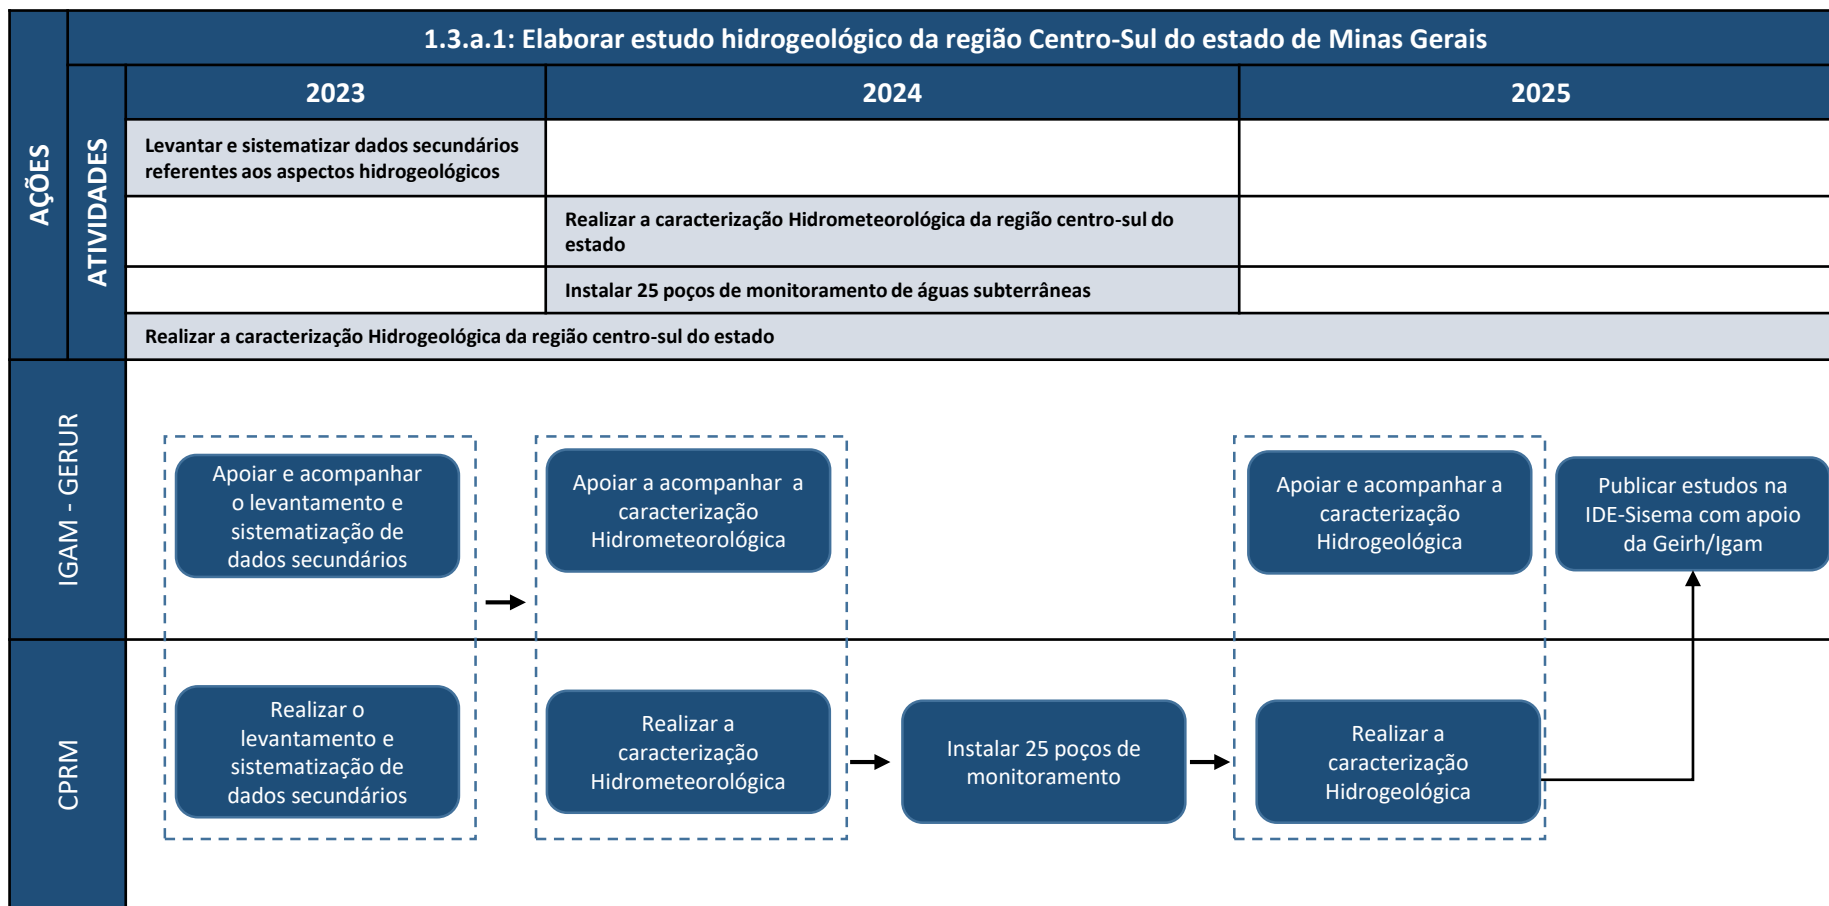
AÇÕES

1.3.a.1: Elaborar estudo hidrogeológico da região Centro-Sul do estado de Minas Gerais

ATIVIDADES

| 2023 | 2024 | 2025 |
|---|---|---|
| Levantar e sistematizar dados secundários referentes aos aspectos hidrogeológicos | | |
| | Realizar a caracterização Hidrometeorológica da região centro-sul do estado | |
| | Instalar 25 poços de monitoramento de águas subterrâneas | |
| Realizar a caracterização Hidrogeológica da região centro-sul do estado | | |

IGAM - GERUR

Apoiar e acompanhar o levantamento e sistematização de dados secundários

Apoiar a acompanhar a caracterização Hidrometeorológica

Apoiar e acompanhar a caracterização Hidrogeológica

Publicar estudos na IDE-Sisema com apoio da Geirh/Igam

CPRM

Realizar o levantamento e sistematização de dados secundários

Realizar a caracterização Hidrometeorológica

Instalar 25 poços de monitoramento

Realizar a caracterização Hidrogeológica